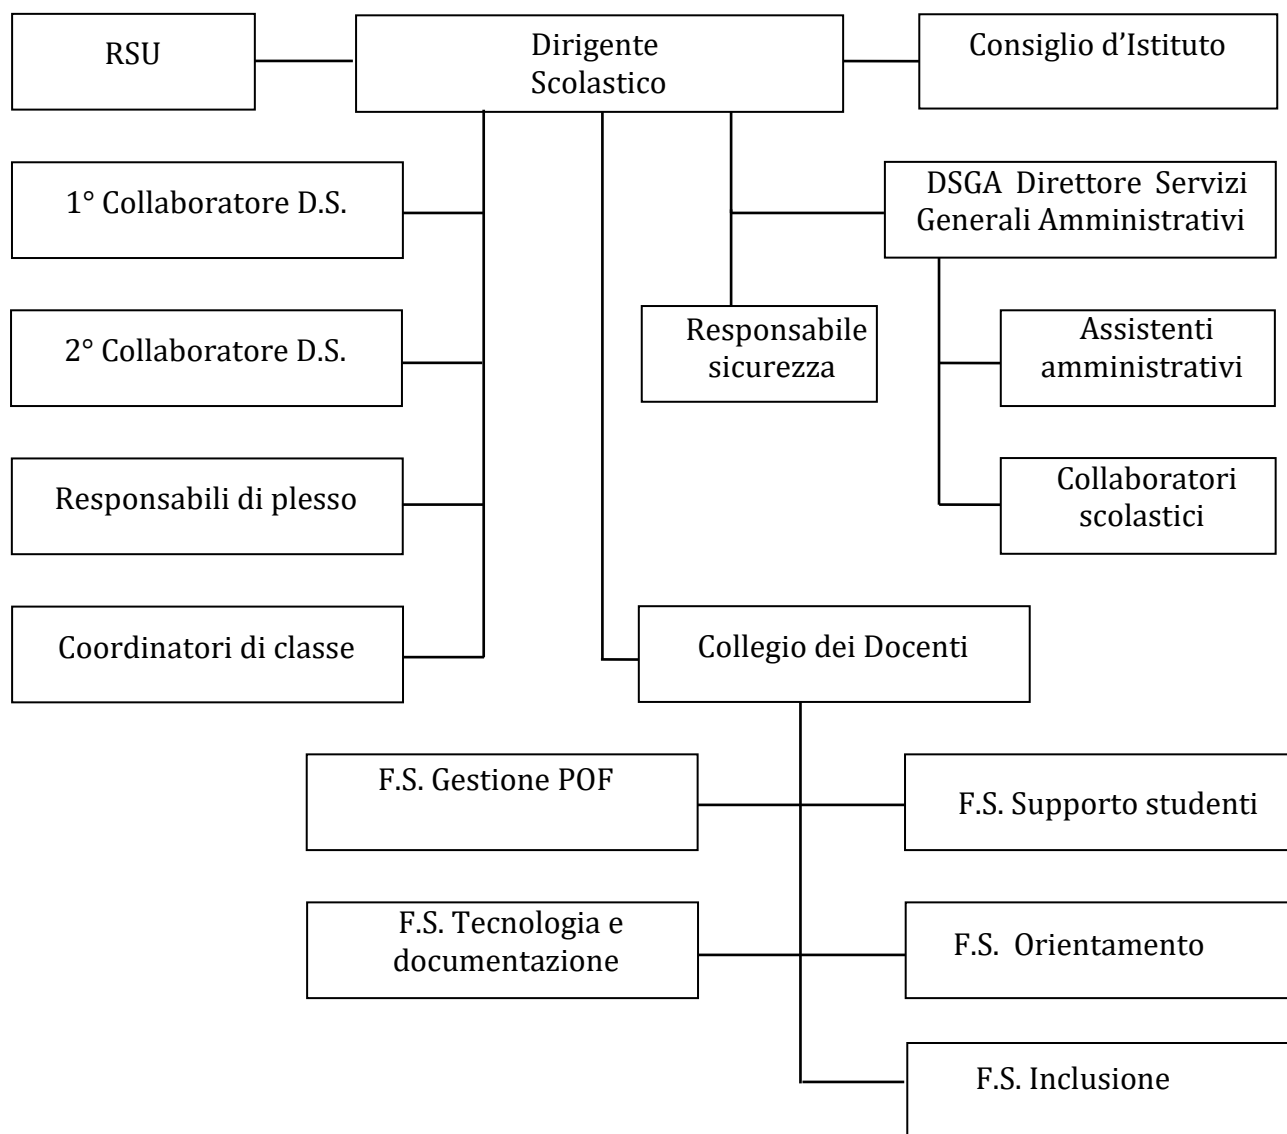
RSU

Dirigente Scolastico

Consiglio d’Istituto

1° Collaboratore D.S.

DSGA Direttore Servizi Generali Amministrativi

Responsabile sicurezza

2° Collaboratore D.S.

Assistenti amministrativi

Responsabili di plesso

Collaboratori scolastici

Coordinatori di classe

Collegio dei Docenti

F.S. Gestione POF

F.S. Supporto studenti

F.S. Tecnologia e documentazione

F.S. Orientamento

F.S. Inclusione